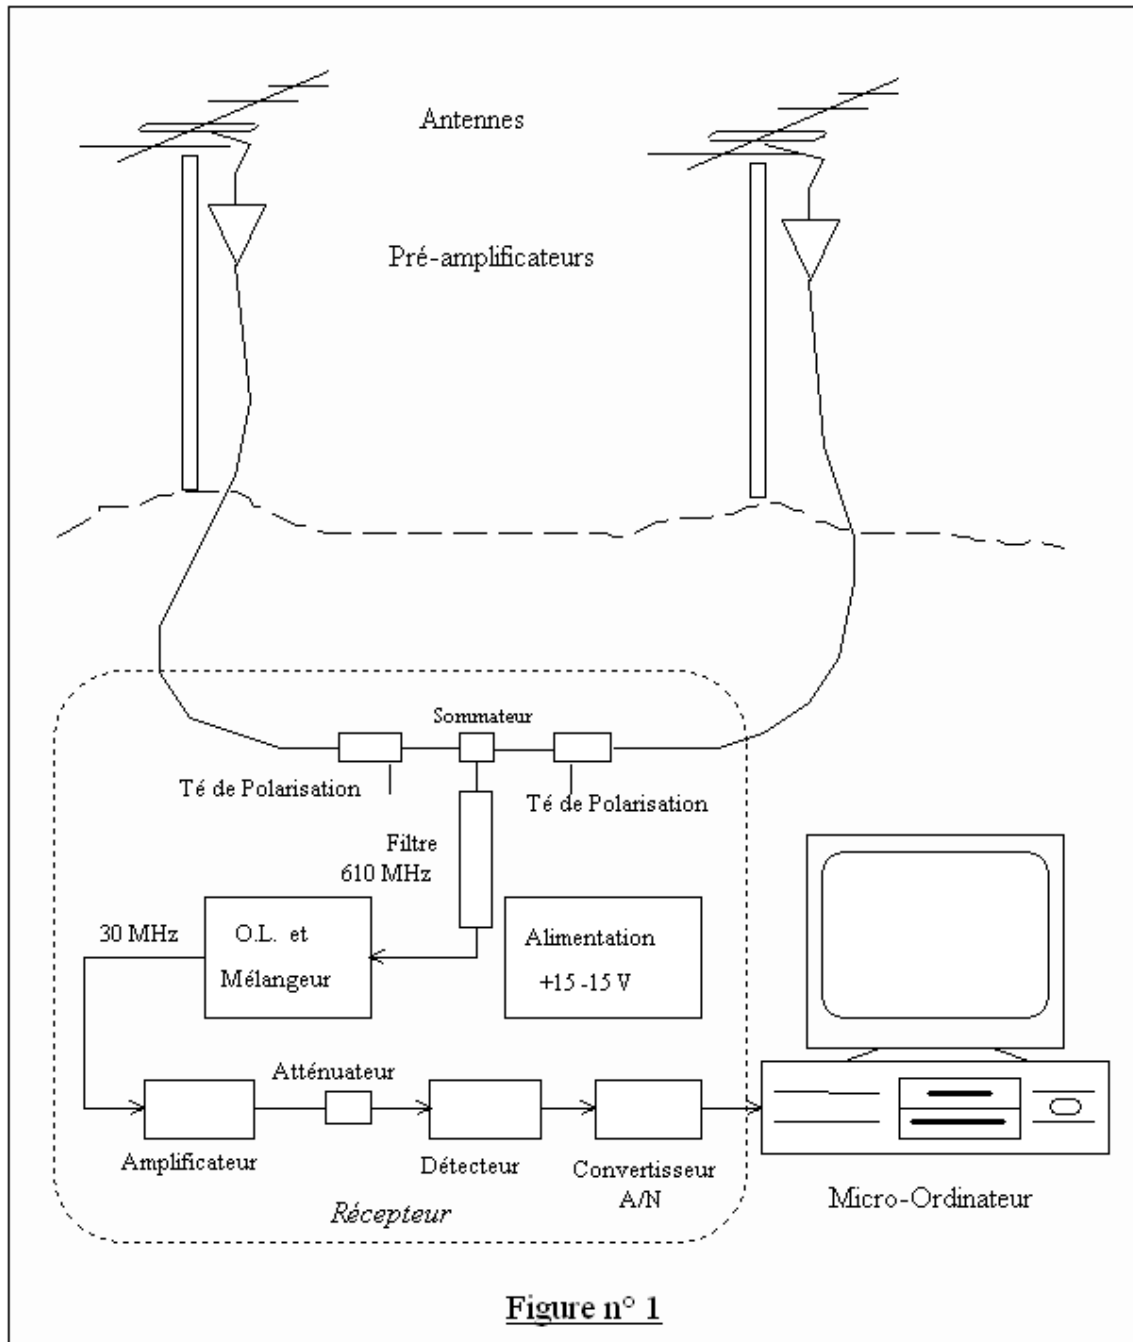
Antennes

Pré-amplificateurs

Sommateur

Té de Polarisation

Té de Polarisation

Filtre 610 MHz

30 MHz

O.L. et Mélangeur

Alimentation +15 -15 V

Atténuateur

Amplificateur

Détecteur

Convertisseur A/N

Récepteur

Micro-Ordinateur

Figure n° 1